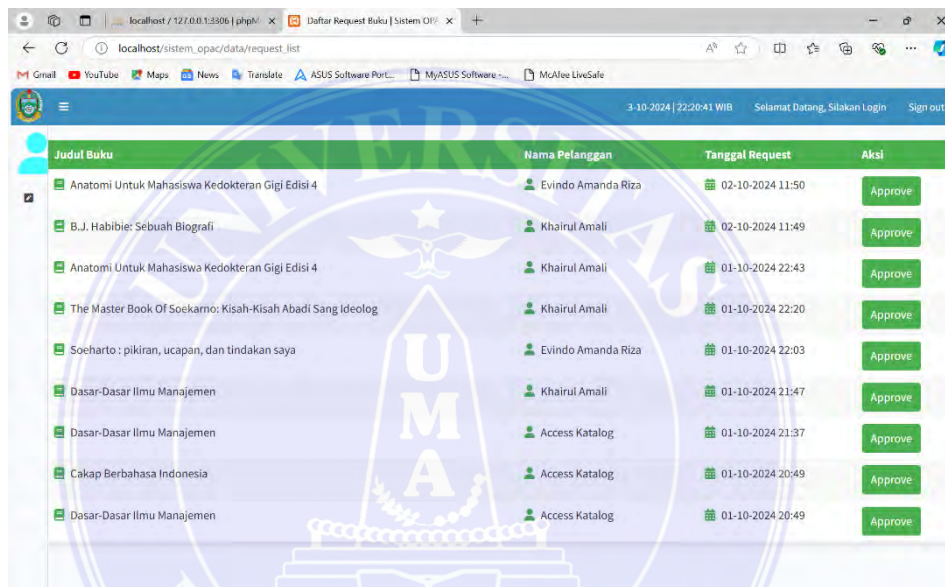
localhost / 127.0.0.1:3306 | phpM ×

Daftar Request Buku | Sistem OP ×

localhost/sistem_opac/data/request_list

Gmail YouTube Maps News Translate ASUS Software Port... MyASUS Software -... McAfee LiveSafe

3-10-2024 | 22:20:41 WIB Selamat Datang, Silakan Login Sign out

| Judul Buku | Nama Pelanggan | Tanggal Request | Aksi |
|---|---|---|---|
| Anatomi Untuk Mahasiswa Kedokteran Gigi Edisi 4 | Evindo Amanda Riza | 02-10-2024 11:50 | Approve |
| B.J. Habibie: Sebuah Biografi | Khairul Amali | 02-10-2024 11:49 | Approve |
| Anatomi Untuk Mahasiswa Kedokteran Gigi Edisi 4 | Khairul Amali | 01-10-2024 22:43 | Approve |
| The Master Book Of Soekarno: Kisah-Kisah Abadi Sang Ideolog | Khairul Amali | 01-10-2024 22:20 | Approve |
| Soeharto : pikiran, ucapan, dan tindakan saya | Evindo Amanda Riza | 01-10-2024 22:03 | Approve |
| Dasar-Dasar Ilmu Manajemen | Khairul Amali | 01-10-2024 21:47 | Approve |
| Dasar-Dasar Ilmu Manajemen | Access Katalog | 01-10-2024 21:37 | Approve |
| Cakap Berbahasa Indonesia | Access Katalog | 01-10-2024 20:49 | Approve |
| Dasar-Dasar Ilmu Manajemen | Access Katalog | 01-10-2024 20:49 | Approve |

UNIVERSITAS UMA